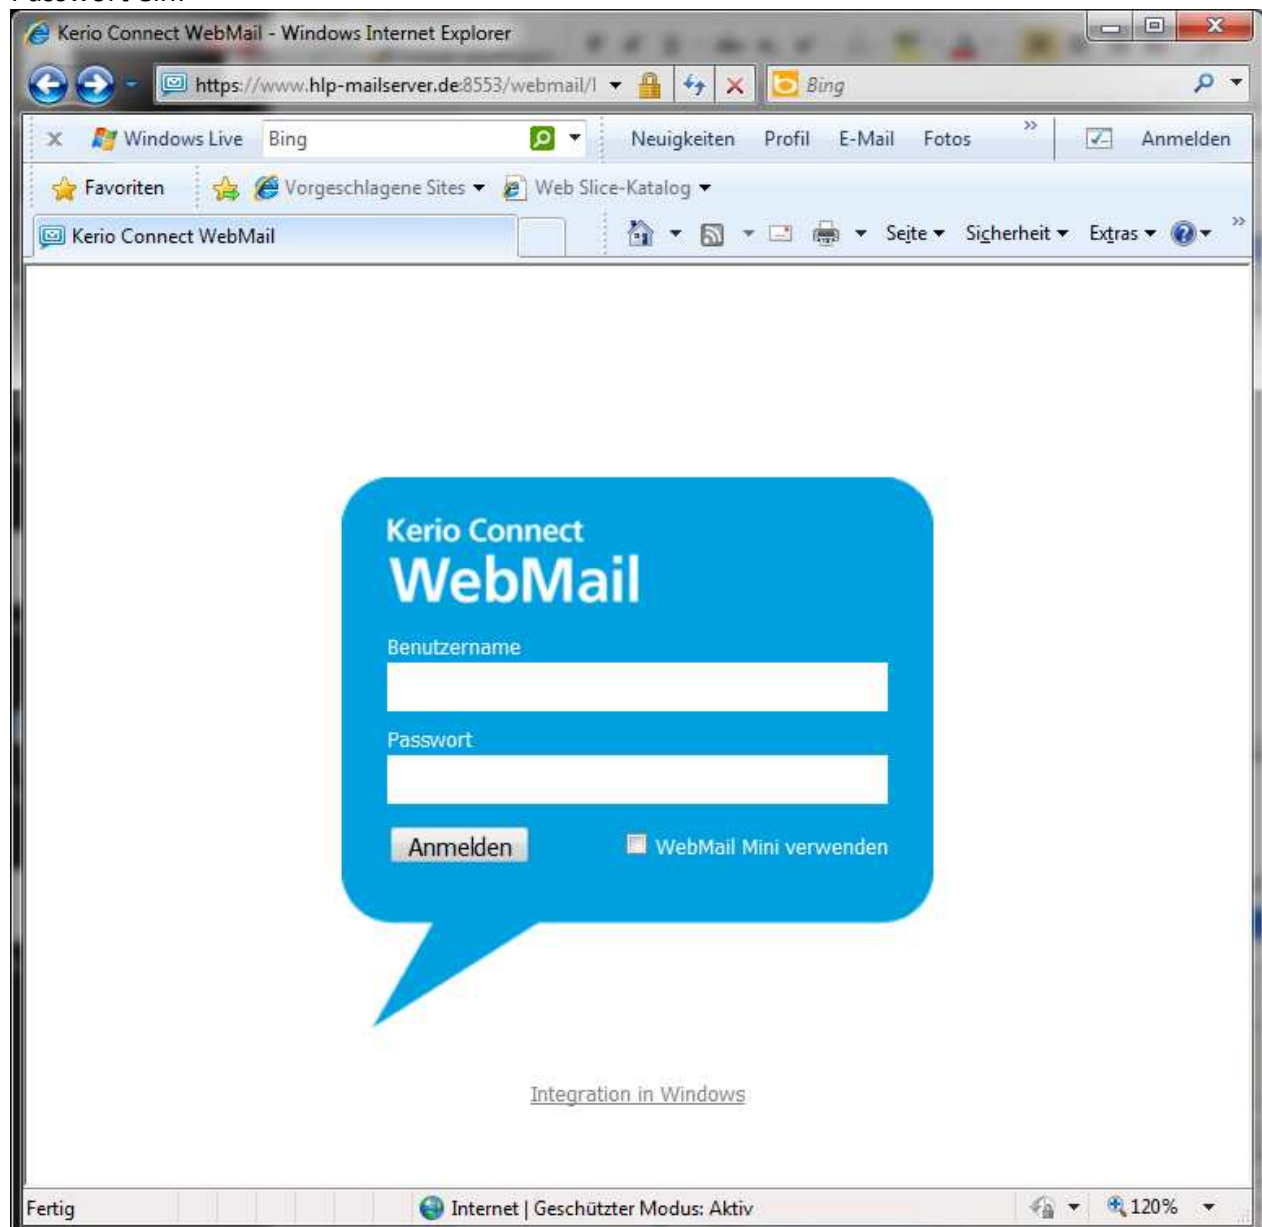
Kerio Connect WebMail - Windows Internet Explorer

https://www.hlp-mailserver.de:8553/webmail/l

Bing

Windows Live

Bing

Neuigkeiten Profil E-Mail Fotos

Anmelden

Favoriten

Vorgeschlagene Sites

Web Slice-Katalog

Kerio Connect WebMail

Seite Sicherheit Extras

Kerio Connect
WebMail

Benutzername

Passwort

Anmelden

WebMail Mini verwenden

Integration in Windows

Fertig

Internet | Geschützter Modus: Aktiv

120%